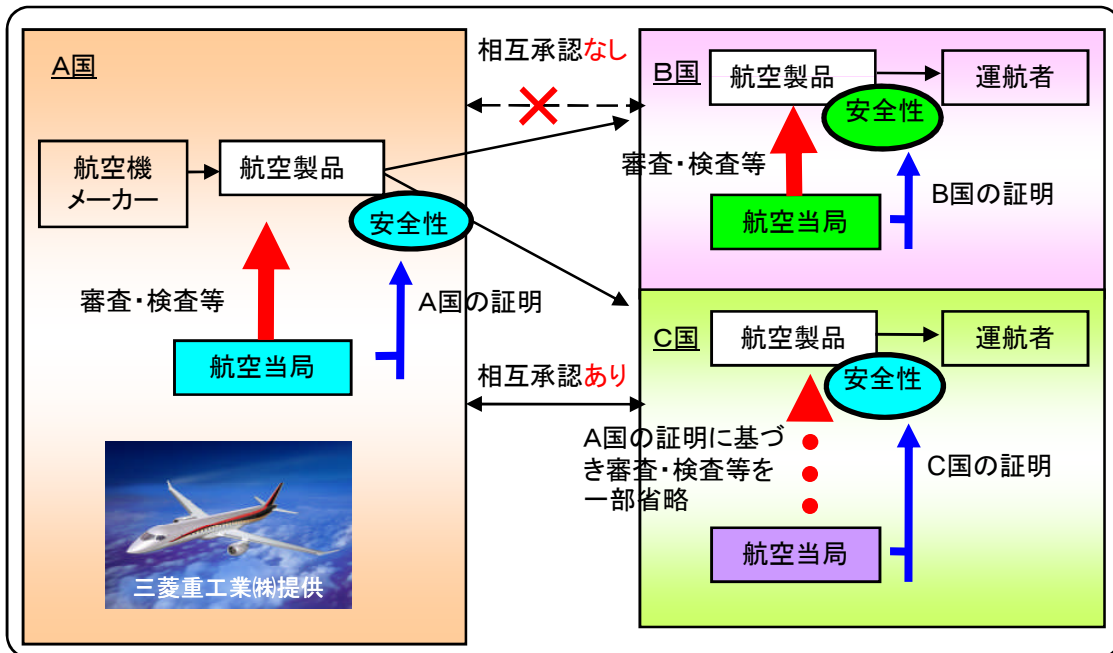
A国

航空機メーカー

航空製品

安全性

審査・検査等

A国の証明

航空当局

三菱重工業㈱提供

相互承認なし

B国

航空製品

運航者

安全性

審査・検査等

B国の証明

航空当局

相互承認あり

C国

航空製品

運航者

安全性

A国の証明に基づき審査・検査等を一部省略

C国の証明

航空当局